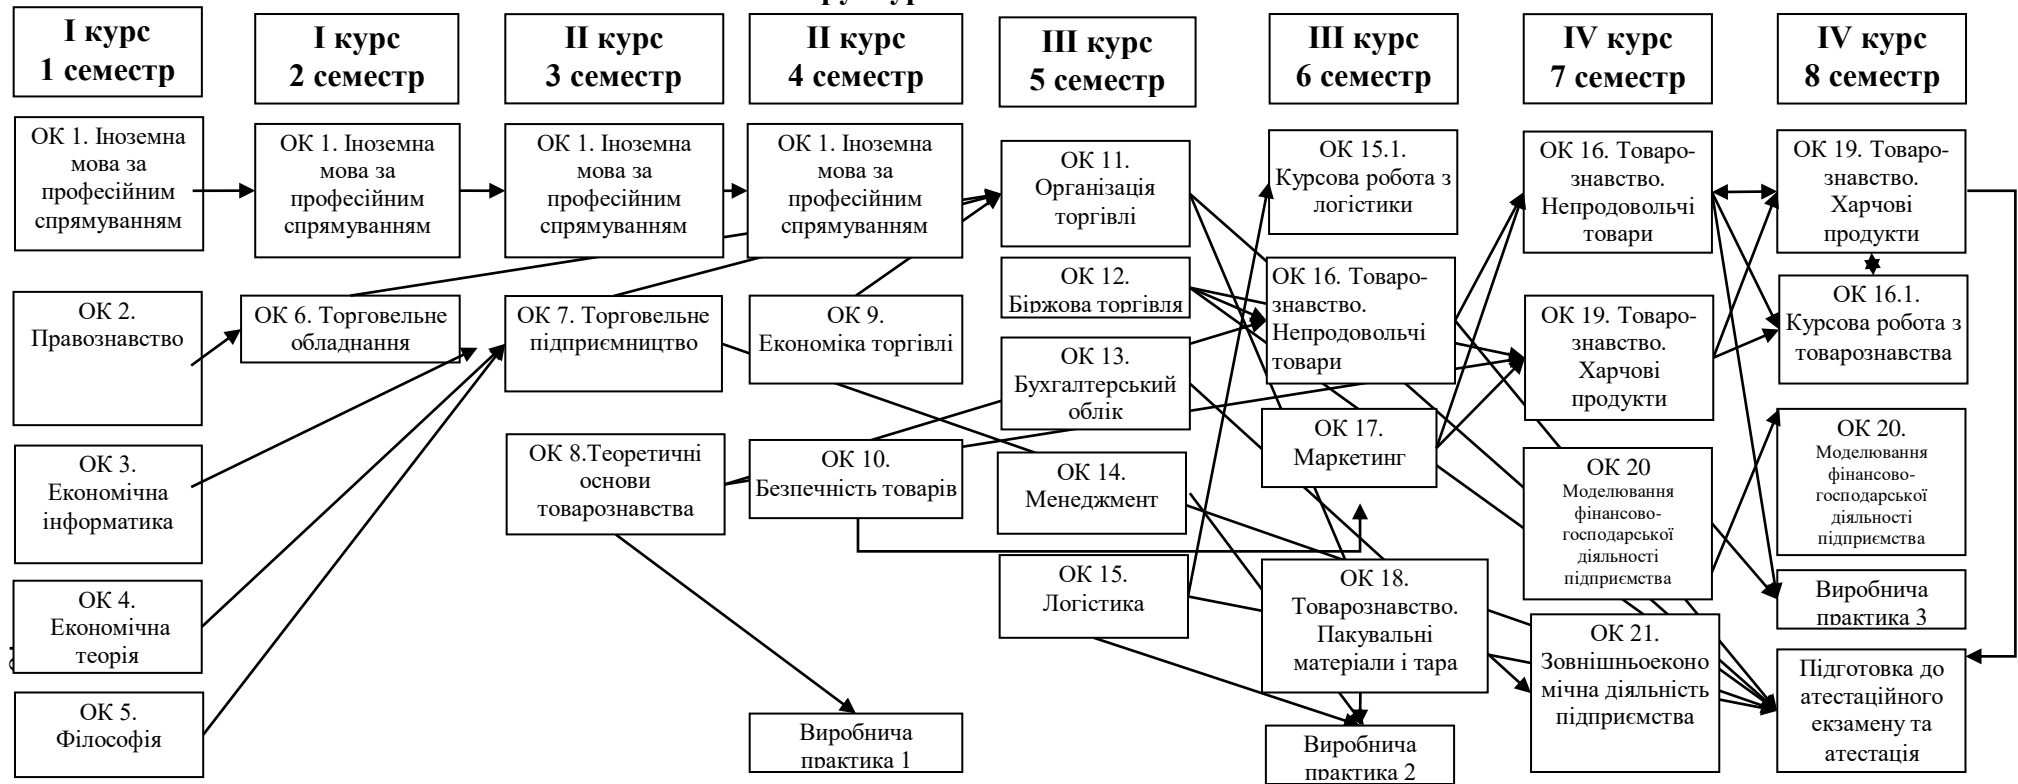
I курс
1 семестр

I курс
2 семестр

II курс
3 семестр

II курс
4 семестр

III курс
5 семестр

III курс
6 семестр

IV курс
7 семестр

IV курс
8 семестр

ОК 1. Іноземна мова за професійним спрямуванням

ОК 2. Правознавство

ОК 3. Економічна інформатика

ОК 4. Економічна теорія

ОК 5. Філософія

ОК 1. Іноземна мова за професійним спрямуванням

ОК 6. Торговельне обладнання

ОК 1. Іноземна мова за професійним спрямуванням

ОК 7. Торговельне підприємництво

ОК 8.Теоретичні основи товарознавства

ОК 1. Іноземна мова за професійним спрямуванням

ОК 9. Економіка торгівлі

ОК 10. Безпечність товарів

Виробнича практика 1

ОК 11. Організація торгівлі

ОК 12. Біржова торгівля

ОК 13. Бухгалтерський облік

ОК 14. Менеджмент

ОК 15. Логістика

ОК 15.1. Курсова робота з логістики

ОК 16. Товарознавство. Непродовольчі товари

ОК 17. Маркетинг

ОК 18. Товарознавство. Пакувальні матеріали і тара

Виробнича практика 2

ОК 16. Товарознавство. Непродовольчі товари

ОК 19. Товарознавство. Харчові продукти

ОК 20 Моделювання фінансово-господарської діяльності підприємства

ОК 21. Зовнішньоекономічна діяльність підприємства

ОК 19. Товарознавство. Харчові продукти

ОК 16.1. Курсова робота з товарознавства

ОК 20. Моделювання фінансово-господарської діяльності підприємства

Виробнича практика 3

Підготовка до атестаційного екзамену та атестація